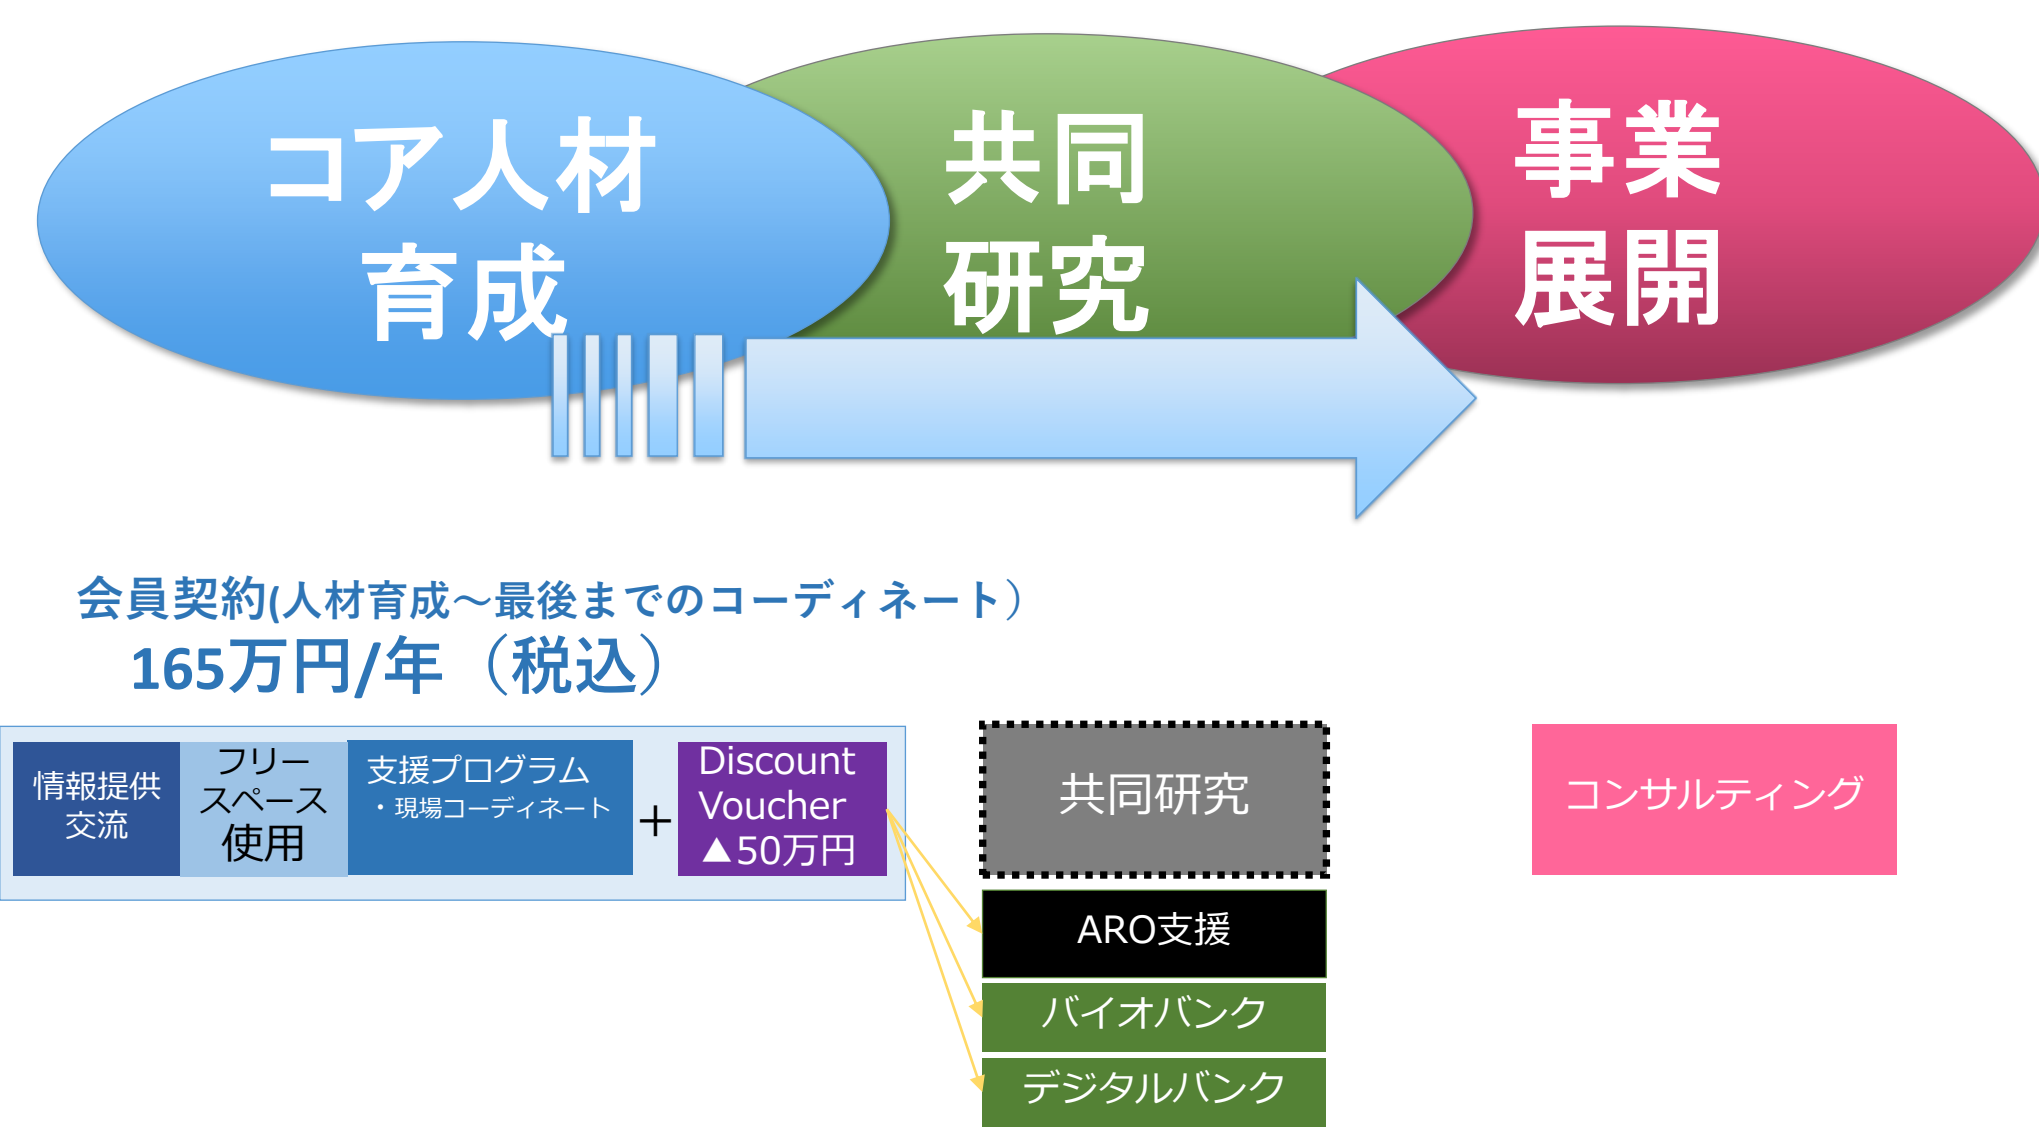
コア人材育成

共同研究

事業展開

会員契約(人材育成～最後までのコーディネート）
165万円/年（税込）

情報提供交流

フリースペース使用

支援プログラム
・現場コーディネート

＋

Discount Voucher ▲50万円

共同研究

ARO支援

バイオバンク

デジタルバンク

コンサルティング